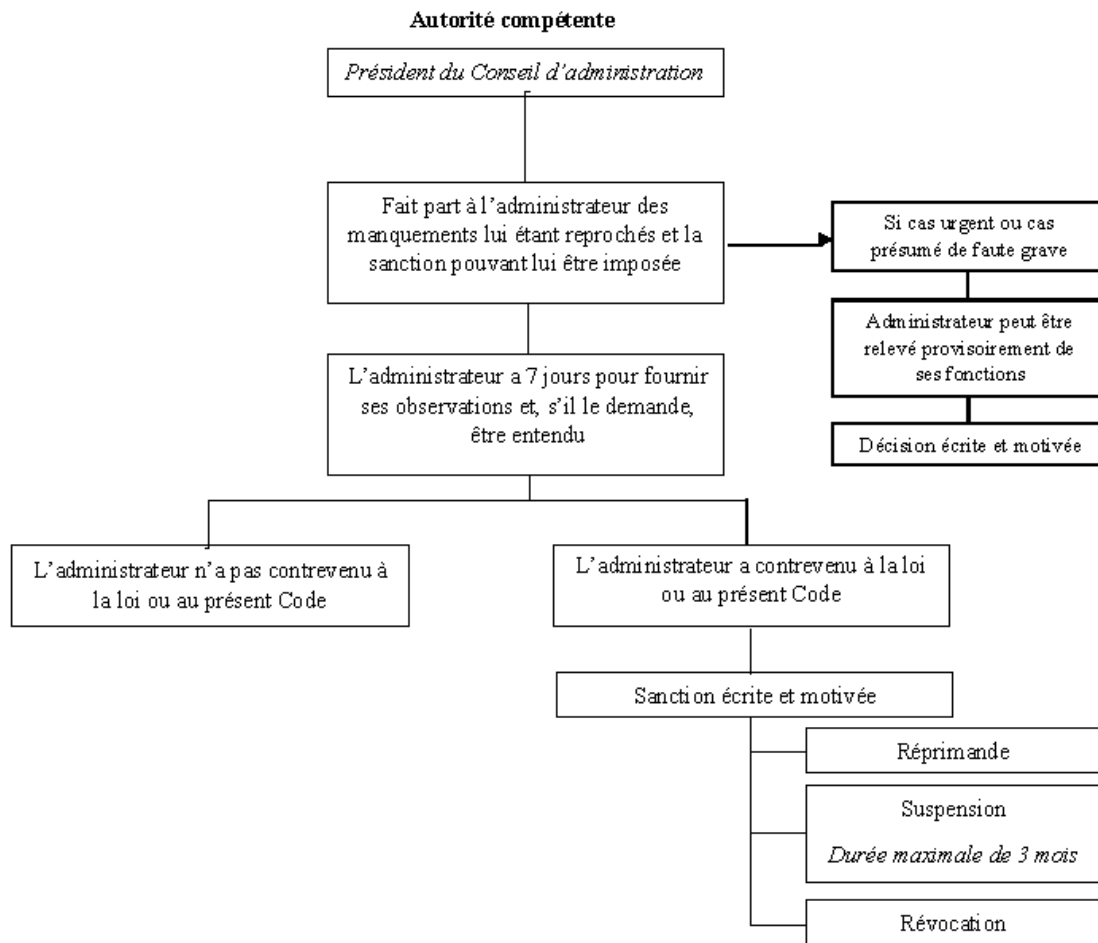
Autorité compétente

Président du Conseil d'administration

Fait part à l'administrateur des manquements lui étant reprochés et la sanction pouvant lui être imposée

Si cas urgent ou cas présumé de faute grave

Administrateur peut être relevé provisoirement de ses fonctions

Décision écrite et motivée

L'administrateur a 7 jours pour fournir ses observations et, s'il le demande, être entendu

L'administrateur n'a pas contrevenu à la loi ou au présent Code

L'administrateur a contrevenu à la loi ou au présent Code

Sanction écrite et motivée

Réprimande

Suspension

Durée maximale de 3 mois

Révocation